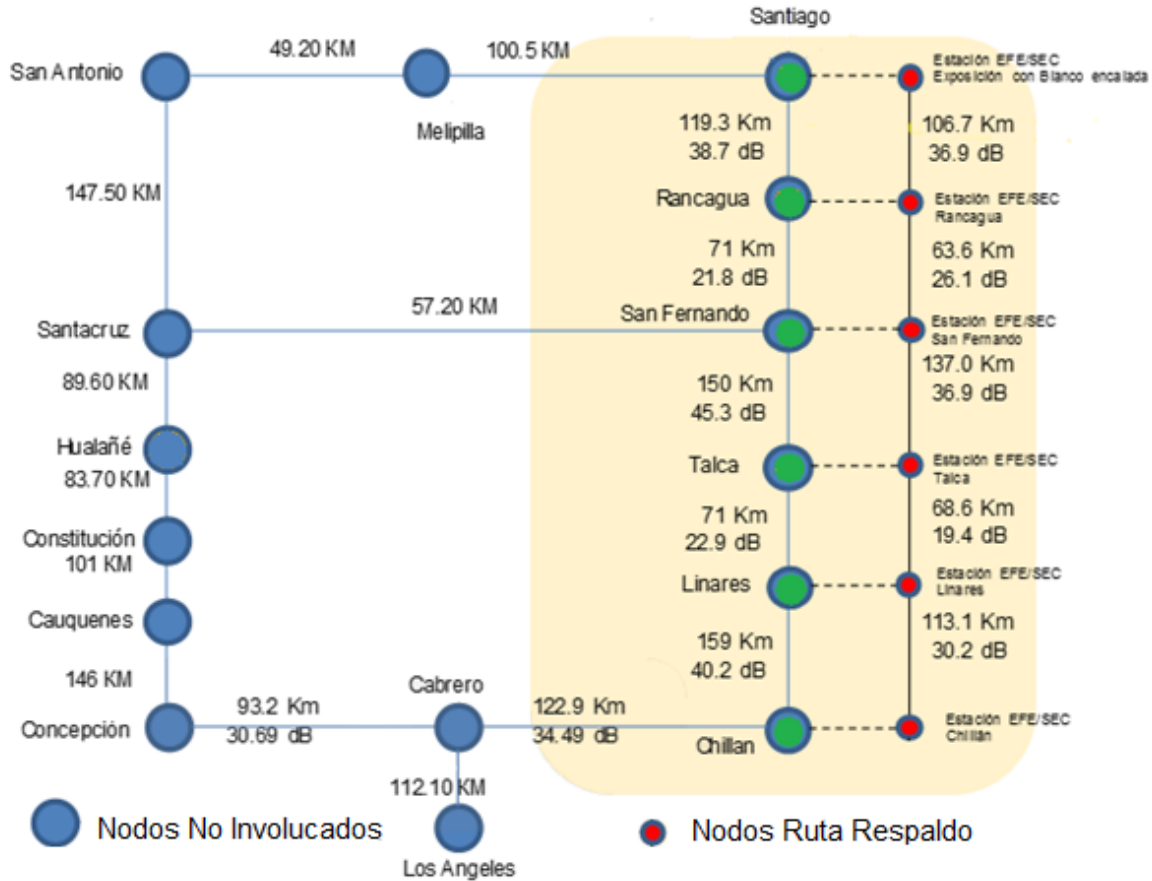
Santiago

San Antonio
49.20 KM
100.5 KM
Estación EFE/SEC Exposición con Blanco encalada

Melipilla
119.3 Km
38.7 dB
106.7 Km
36.9 dB

147.50 KM
Rancagua
Estación EFE/SEC Rancagua

71 Km
21.8 dB
63.6 Km
26.1 dB

Santacruz
57.20 KM
San Fernando
Estación EFE/SEC San Fernando
137.0 Km
36.9 dB

89.60 KM
150 Km
45.3 dB

Hualañé
83.70 KM
Talca
Estación EFE/SEC Talca
68.6 Km
19.4 dB

Constitución
101 KM
71 Km
22.9 dB

Linares
Estación EFE/SEC Linares
Cauquenes
113.1 Km
30.2 dB

159 Km
40.2 dB

146 KM
Cabrero

Concepción
93.2 Km
30.69 dB
122.9 Km
34.49 dB
Chillan
Estación EFE/SEC Chillán

112.10 KM

Nodos No Involucados
Nodos Ruta Respaldo

Los Angeles